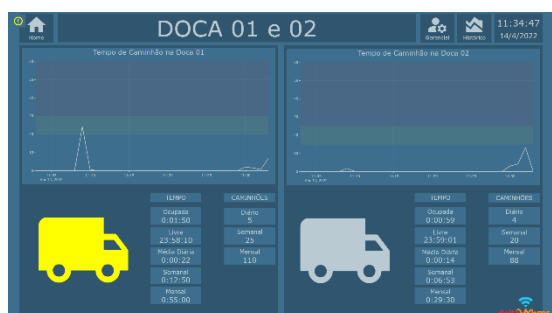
Home

DOCA 01 e 02

Usuário

Histórico

11:34:47
14/4/2022

Tempo de Caminhão na Doca 01

TEMPO

Ocupado
0:01:50

Livre
23:58:10

Media Diário
0:00:22

Semanal
0:12:50

Mensal
0:55:00

CAMINHÕES

Diário
5

Semanal
25

Mensal
110

Tempo de Caminhão na Doca 02

TEMPO

Ocupado
0:00:59

Livre
23:59:01

Media Diário
0:00:14

Semanal
0:06:53

Mensal
0:29:30

CAMINHÕES

Diário
4

Semanal
20

Mensal
88